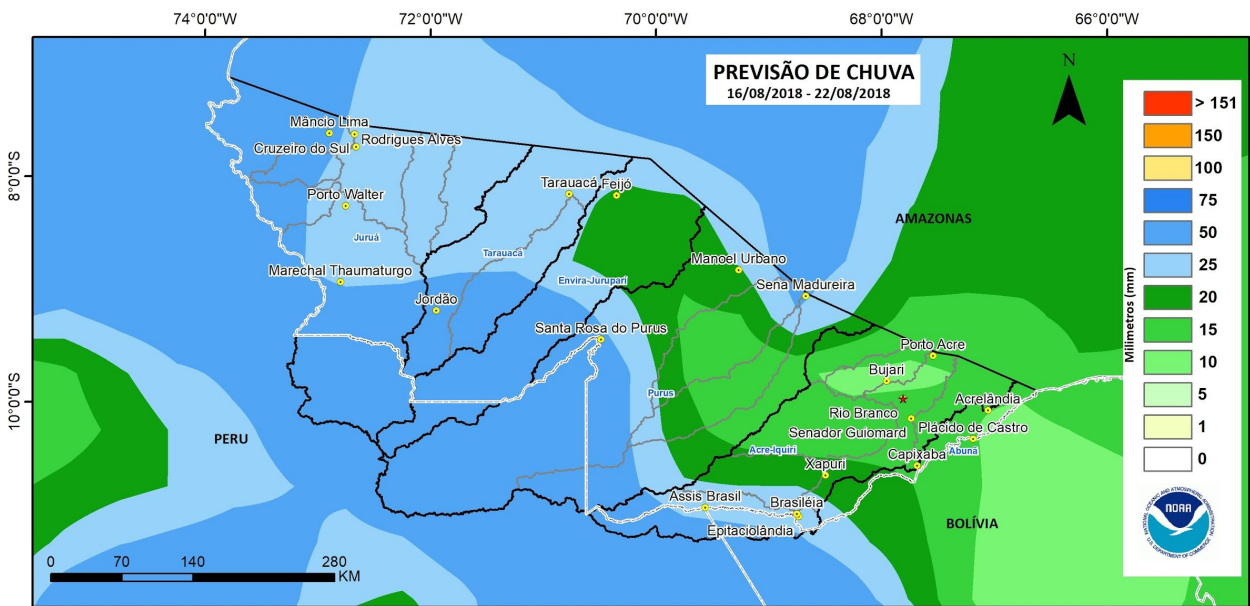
74°0'0"W 72°0'0"W 70°0'0"W 68°0'0"W 66°0'0"W

8°0'0"S

10°0'0"S

PREVISÃO DE CHUVA
16/08/2018 - 22/08/2018

N

Mâncio Lima
Rodrigues Alves
Cruzeiro do Sul
Porto Walter
Juruá
Tarauacá
Feijó
Tarauacá
Marechal Thaumaturgo
Jordão
Envira-Jurupari
Manoel Urbano
Sena Madureira
AMAZONAS
Santa Rosa do Purus
Purus
Porto Acre
Bujari
Rio Branco
Acrelândia
Senador Guiomard
Plácido de Castro
Abunã
Acre-Iquiri
Capixaba
Xapuri
PERU
Assis Brasil
Brasiléia
Epitaciolândia
BOLÍVIA

0 70 140 280 KM

| Milímetros (mm) |
|---|
| > 151 |
| 150 |
| 100 |
| 75 |
| 50 |
| 25 |
| 20 |
| 15 |
| 10 |
| 5 |
| 1 |
| 0 |

NOAA
NATIONAL OCEANIC AND ATMOSPHERIC ADMINISTRATION
U.S. DEPARTMENT OF COMMERCE